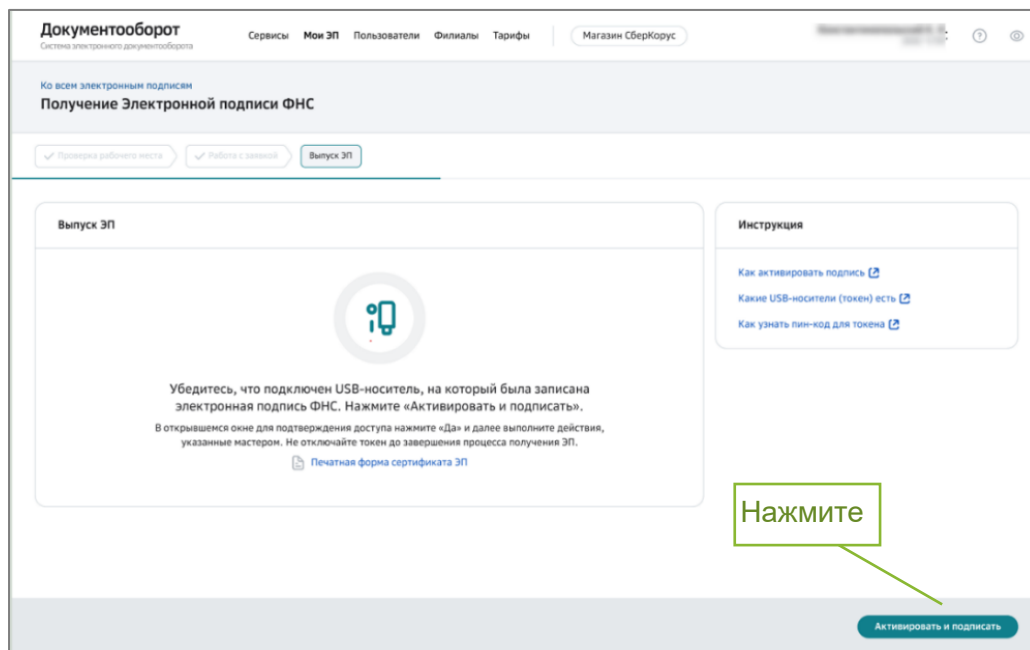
Документооборот
Система электронного документооборота

Сервисы Мои ЭП Пользователи Филиалы Тарифы Магазин СберКорус

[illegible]

Ко всем электронным подписям
Получение Электронной подписи ФНС

Проверка рабочего места Работа с заявкой Выпуск ЭП

Выпуск ЭП

Убедитесь, что подключен USB-носитель, на который была записана электронная подпись ФНС. Нажмите «Активировать и подписать».

В открывшемся окне для подтверждения доступа нажмите «Да» и далее выполните действия, указанные мастером. Не отключайте токен до завершения процесса получения ЭП.

Печатная форма сертификата ЭП

Инструкция

Как активировать подпись

Какие USB-носители (токен) есть

Как узнать пин-код для токена

Нажмите

Активировать и подписать